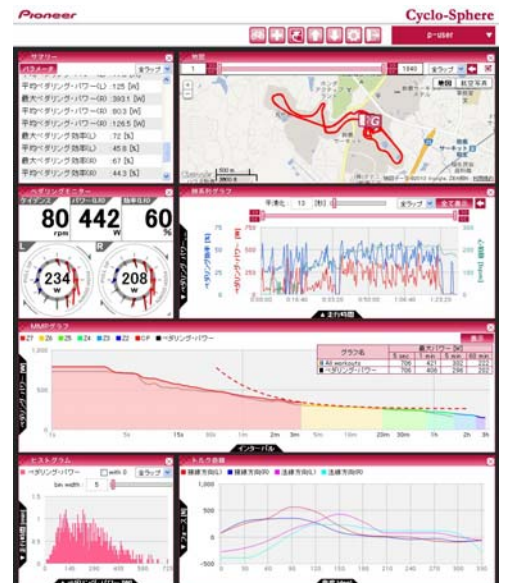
Pioneer

Cyclo-Sphere

p-user

サマリー

パラメータ

全ラップ

平均ペダリング・パワー(L) 125 [W]

最大ペダリング・パワー(R) 393.1 [W]

平均ペダリング・パワー(R) 80.3 [W]

最大ペダリング・パワー(R) 126.5 [W]

最大ペダリング効率(L) 72 [%]

平均ペダリング効率(L) 45.8 [%]

平均ペダリング効率(R) 67 [%]

平均ペダリング効率(R) 44.3 [%]

地図

1

1840

全ラップ

航空写真

ペダリングモニター

ケイデンス

パワー(W)

効率(%)

80 rpm

442 W

60 %

L

R

234 W

208 W

時系列グラフ

平滑化 13 [秒]

全ラップ

全て表示

ペダリング・パワー

ペダリング効率 [%]

心拍数 [bpm]

0:00:00

0:16:40

0:33:20

0:50:00

1:06:40

1:23:20

走行時間

MMPグラフ

Z7 Z6 Z5 Z4 Z3 Z2 CP ペダリング・パワー

1,000

ペダリング・パワー

| グラフ名 | 5 sec | 1 min | 5 min | 60 min |
|---|---|---|---|---|
| All workouts | 706 | 421 | 332 | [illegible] |
| ペダリング・パワー | 706 | 408 | 296 | 232 |

最大パワー [W]

1s 5s 15s 60s 1m 2m 3m 5m 10m 20m 30m 1h 2h 3h

インターバル

ヒストグラム

ペダリング・パワー

with 0

全ラップ

bin width 5

トルク曲線

接線方向(L) 接線方向(R) 法線方向(L) 法線方向(R)

1,000

500

0

-500

ペダリング・パワー [W]

角度 [deg]